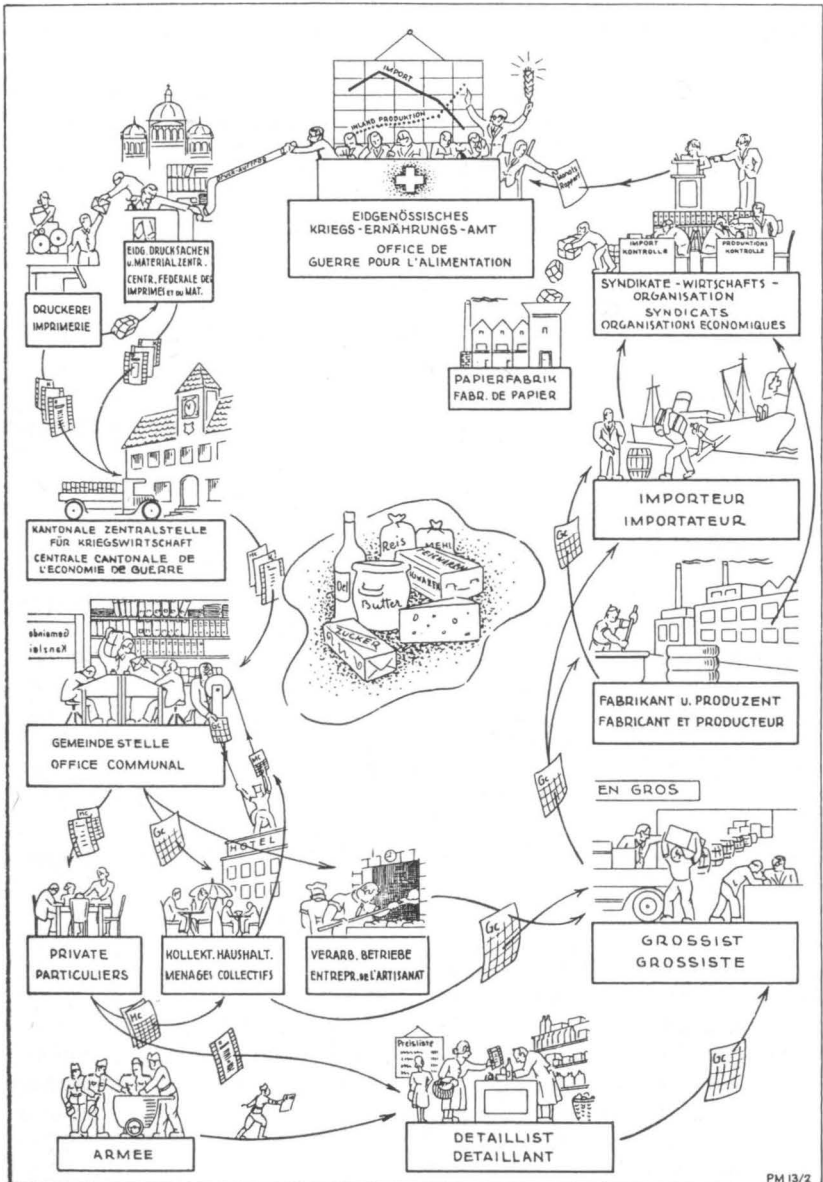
IMPORT

INLAND PRODUKTION

EIDGENÖSSISCHES KRIEGS-ERNÄHRUNGS-AMT
OFFICE DE GUERRE POUR L'ALIMENTATION

EIDG. DRUCKSACHEN u. MATERIALZENTR.
CENTR. FEDERALE DES IMPRIMES et du MAT.

DRUCKEREI
IMPRIMERIE

IMPORT KONTROLLE

PRODUKTIONS KONTROLLE

SYNDIKATE - WIRTSCHAFTS - ORGANISATION
SYNDICATS ORGANISATIONS ECONOMIQUES

PAPIERFABRIK
FABR. DE PAPIER

KANTONALE ZENTRALSTELLE FÜR KRIEGSWIRTSCHAFT
CENTRALE CANTONALE DE L'ECONOMIE DE GUERRE

Reis

Mehl

Oel

Butter

Zucker

IMPORTEUR
IMPORTATEUR

Gemeinde Kanzlei

GEMEINDESTELLE
OFFICE COMMUNAL

FABRIKANT u. PRODUZENT
FABRICANT ET PRODUCTEUR

EN GROS

HOTEL

PRIVATE
PARTICULIERS

KOLLEKT. HAUSHALT.
MENAGES COLLECTIFS

VERARB. BETRIEBE
ENTREPR. DE L'ARTISANAT

GROSSIST
GROSSISTE

Preisliste

ARMEE

DETAILLIST
DETAILLANT

PM 13/2